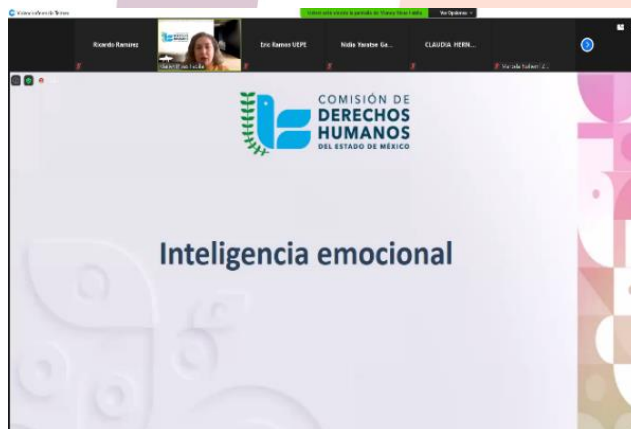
Visionando con de Tiempo

Usted está viendo la pantalla de Viana Vera Fabila   Ver Opciones

Ricardo Ramirez

Eric Ramos UEPE

Nidia Yaratse Ga...

CLAUDIA HERN...

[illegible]

COMISIÓN DE DERECHOS HUMANOS DEL ESTADO DE MÉXICO

Inteligencia emocional